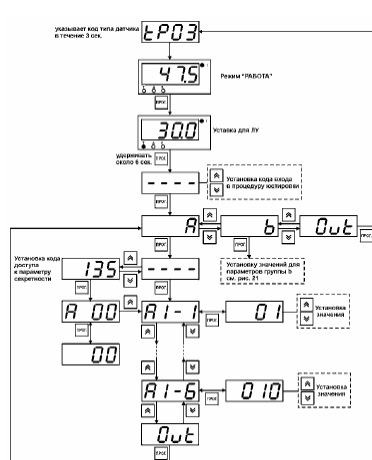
указывает код типа датчика в течение 3 сек.

tP03

47.5

Режим "РАБОТА"

ПРОГ

30.0

Уставка для ЛУ

удерживать около 6 сек.

ПРОГ

- - - -

Установка кода входа в процедуру юстировки

A

b

Out

ПРОГ

ПРОГ

ПРОГ

Установка значений для параметров группы b см. рис. 21

Установка кода доступа к параметру секретности

135

ПРОГ

- - - -

A 00

A1-1

ПРОГ

01

Установка значения

00

A1-6

ПРОГ

010

Установка значения

Out

ПРОГ